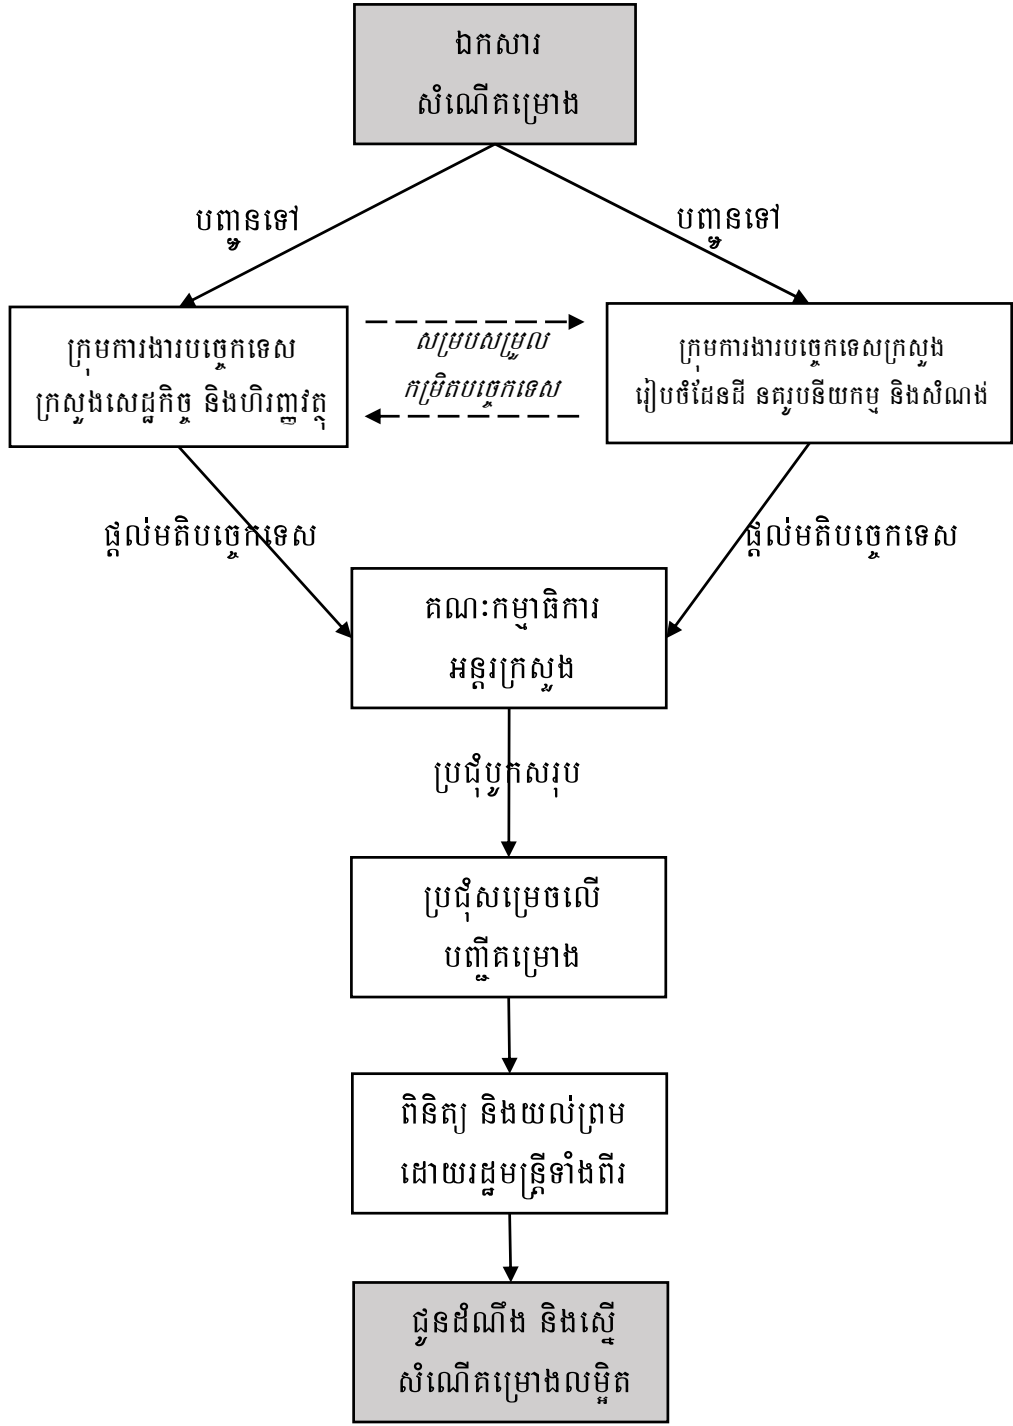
ឯកសារ
សំណើគម្រោង

បញ្ជូនទៅ

បញ្ជូនទៅ

ក្រុមការងារបច្ចេកទេស
ក្រសួងសេដ្ឋកិច្ច និងហិរញ្ញវត្ថុ

សម្របសម្រួល
កម្រិតបច្ចេកទេស

ក្រុមការងារបច្ចេកទេសក្រសួង
រៀបចំដែនដី នគរូបនីយកម្ម និងសំណង់

ផ្តល់មតិបច្ចេកទេស

ផ្តល់មតិបច្ចេកទេស

គណៈកម្មាធិការ
អន្តរក្រសួង

ប្រជុំបូកសរុប

ប្រជុំសម្រេចលើ
បញ្ជីគម្រោង

ពិនិត្យ និងយល់ព្រម
ដោយរដ្ឋមន្ត្រីទាំងពីរ

ជូនដំណឹង និងស្នើ
សំណើគម្រោងលម្អិត